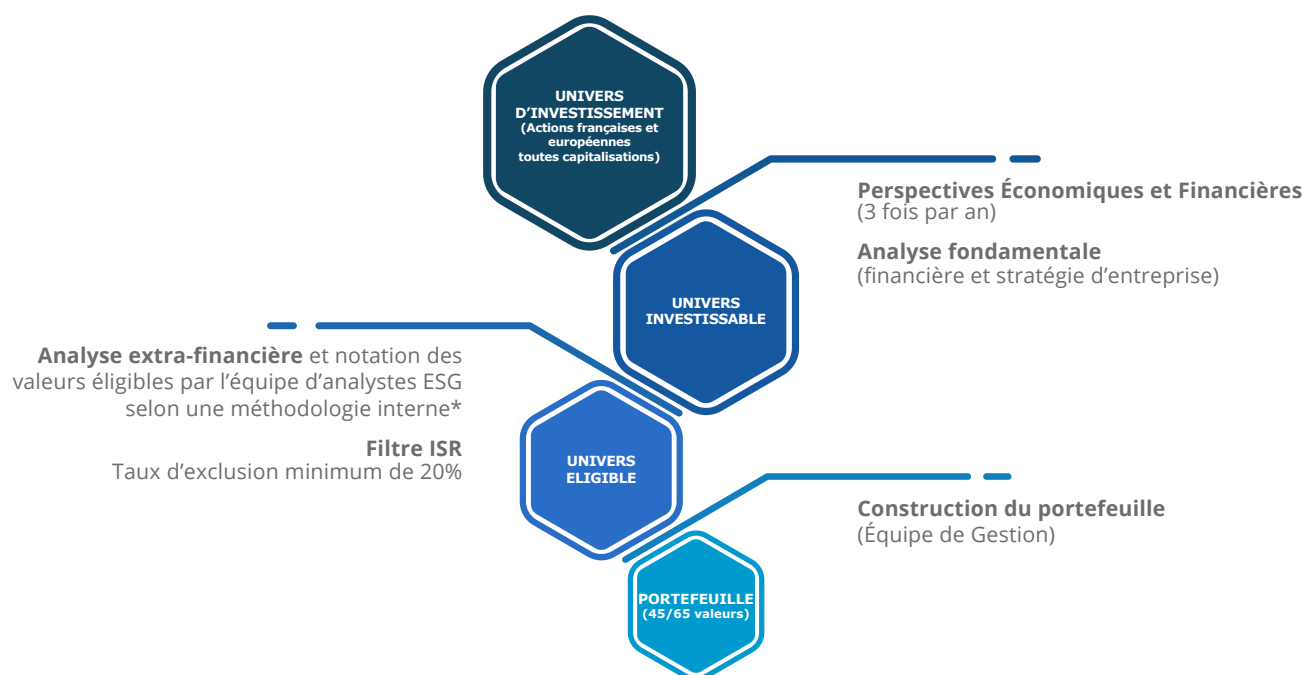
UNIVERS D'INVESTISSEMENT
(Actions françaises et européennes toutes capitalisations)

Perspectives Économiques et Financières
(3 fois par an)

Analyse fondamentale
(financière et stratégie d'entreprise)

UNIVERS INVESTISSABLE

Analyse extra-financière et notation des valeurs éligibles par l'équipe d'analystes ESG selon une méthodologie interne*

Filtre ISR
Taux d'exclusion minimum de 20%

UNIVERS ELIGIBLE

Construction du portefeuille
(Équipe de Gestion)

PORTEFEUILLE
(45/65 valeurs)